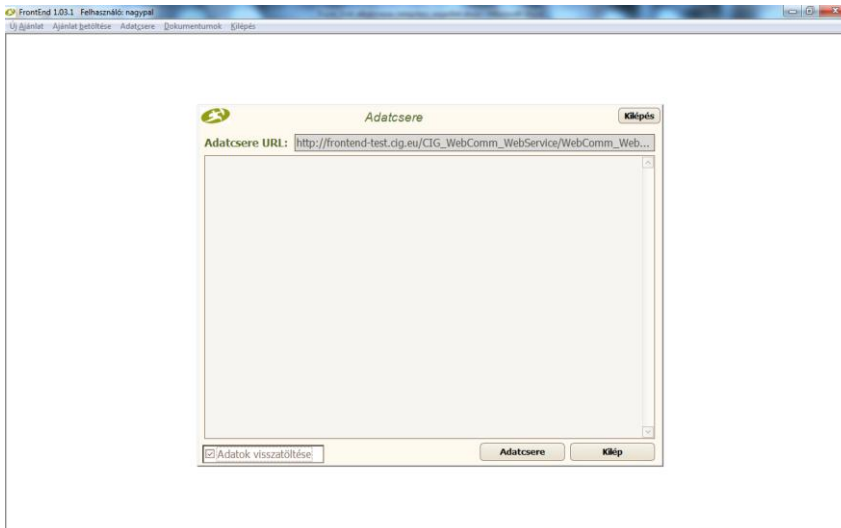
FrontEnd 1.03.1 Felhasználó: nagypal

Új Ajánlat Ajánlat betöltése Adatcsere Dokumentumok Kilépés

Adatcsere

Kilépés

Adatcsere URL: http://frontend-test.cig.eu/CIG_WebComm_WebService/WebComm_Web...

Adatok visszatöltése

Adatcsere

Kilép